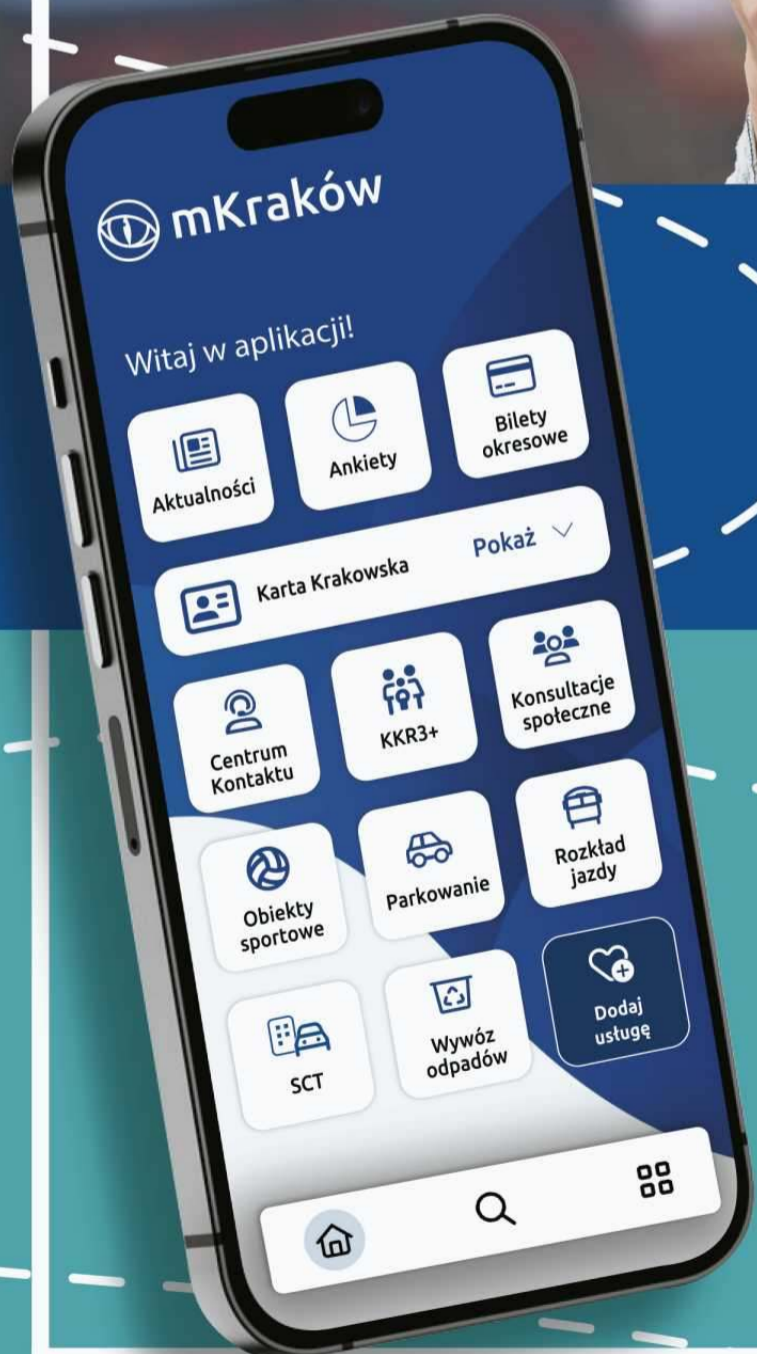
mKraków

Witaj w aplikacji!

Aktualności

Ankiety

Bilety okresowe

Karta Krakowska

Pokaż

Centrum Kontaktu

KKR3+

Konsultacje społeczne

Obiekty sportowe

Parkowanie

Rozkład jazdy

SCT

Wywóz odpadów

Dodaj usługę